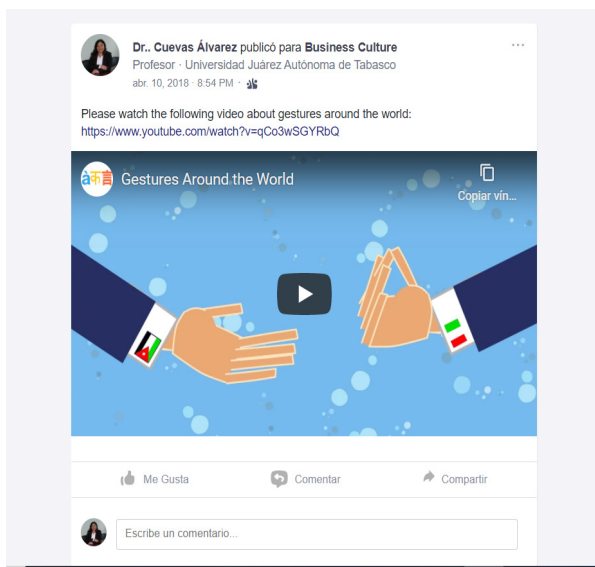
Dr.. Cuevas Álvarez publicó para Business Culture
Profesor · Universidad Juárez Autónoma de Tabasco
abr. 10, 2018 · 8:54 PM ·

Please watch the following video about gestures around the world:
https://www.youtube.com/watch?v=qCo3wSGYRbQ

Gestures Around the World
Copiar vín...

Me Gusta
Comentar
Compartir

Escribe un comentario...